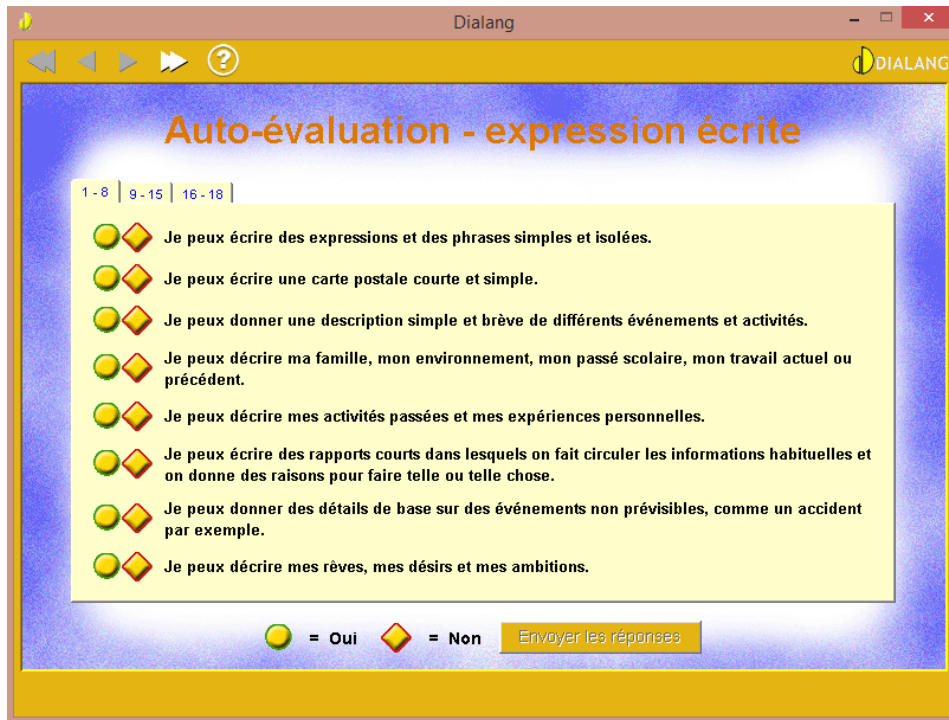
Dialang

DIALANG

Auto-évaluation - expression écrite

1 - 8 | 9 - 15 | 16 - 18

Je peux écrire des expressions et des phrases simples et isolées.

Je peux écrire une carte postale courte et simple.

Je peux donner une description simple et brève de différents événements et activités.

Je peux décrire ma famille, mon environnement, mon passé scolaire, mon travail actuel ou précédent.

Je peux décrire mes activités passées et mes expériences personnelles.

Je peux écrire des rapports courts dans lesquels on fait circuler les informations habituelles et on donne des raisons pour faire telle ou telle chose.

Je peux donner des détails de base sur des événements non prévisibles, comme un accident par exemple.

Je peux décrire mes rêves, mes désirs et mes ambitions.

= Oui = Non Envoyer les réponses